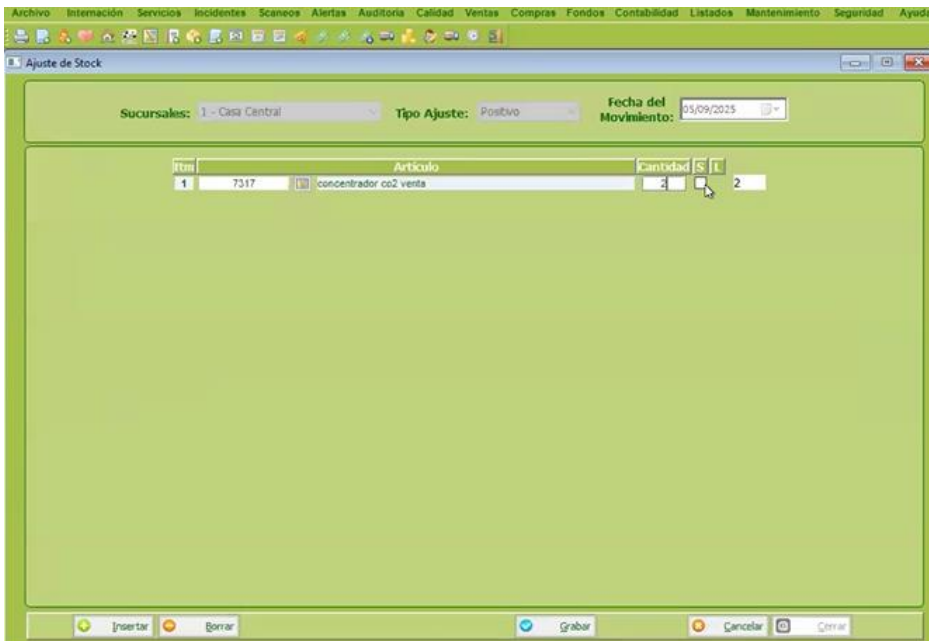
Archivo Internación Servicios Incidentes Scaneos Alertas Auditoria Calidad Ventas Compras Fondos Contabilidad Listados Mantenimiento Seguridad Ayuda

Ajuste de Stock

Sucursales: 1 - Casa Central

Tipo Ajuste: Positivo

Fecha del Movimiento: 05/09/2025

| Itm | | Articulo | Cantidad | S | L |
|---|---|---|---|---|---|
| 1 | 7317 | concentrador co2 venta | 2 | | 2 |

Insertar Borrar Grabar Cancelar Cerrar